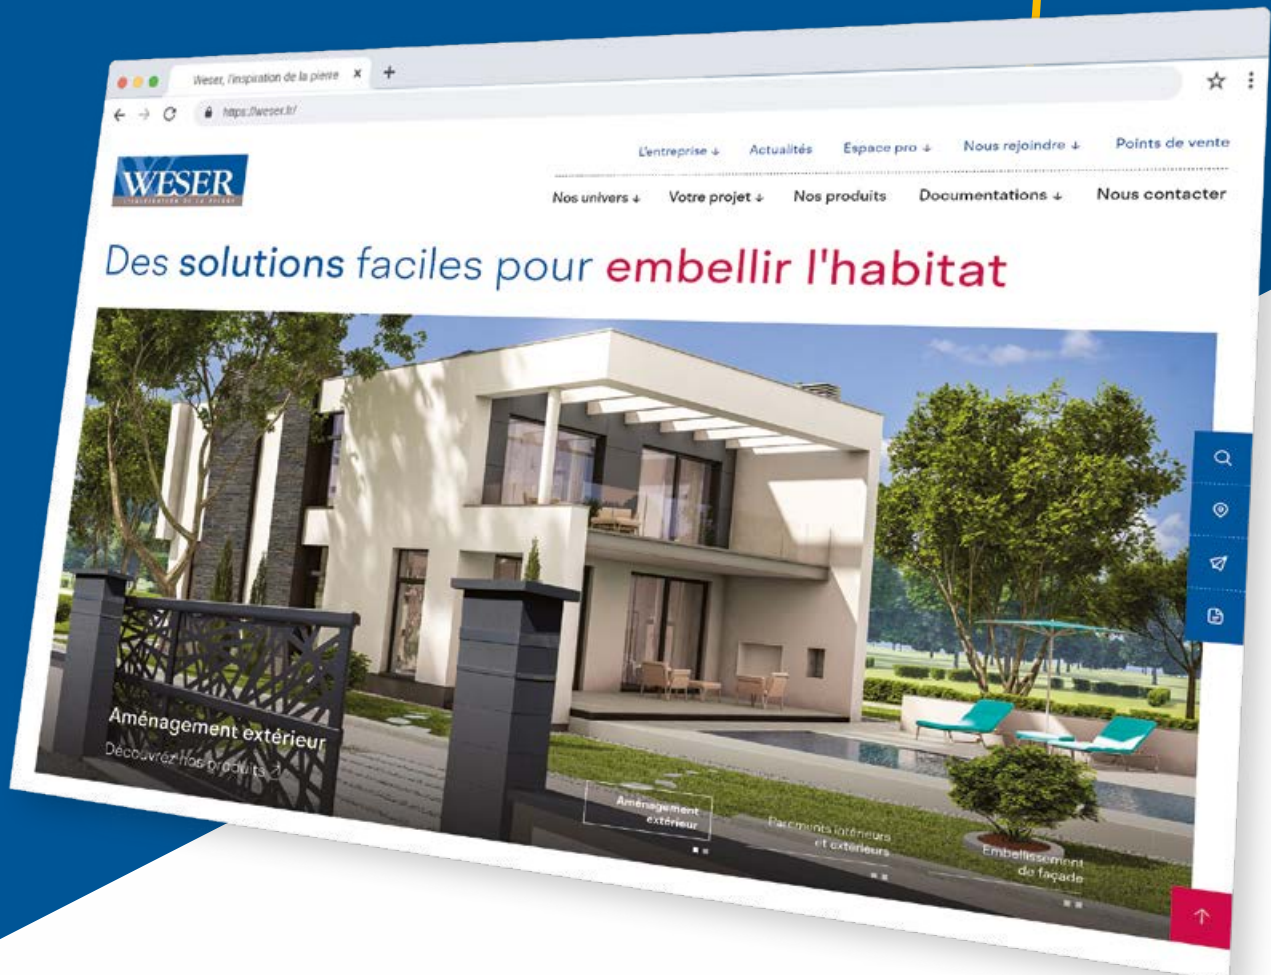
Weser, l'inspiration de la pierre ×

https://weser.fr/

WESER
L'INSPIRATION DE LA PIERRE

L'entreprise ↓ Actualités Espace pro ↓ Nous rejoindre ↓ Points de vente

Nos univers ↓ Votre projet ↓ Nos produits Documentations ↓ Nous contacter

Des solutions faciles pour embellir l'habitat

Aménagement extérieur
Découvrez nos produits

Aménagement extérieur

Parements intérieurs et extérieurs

Embellissement de façade